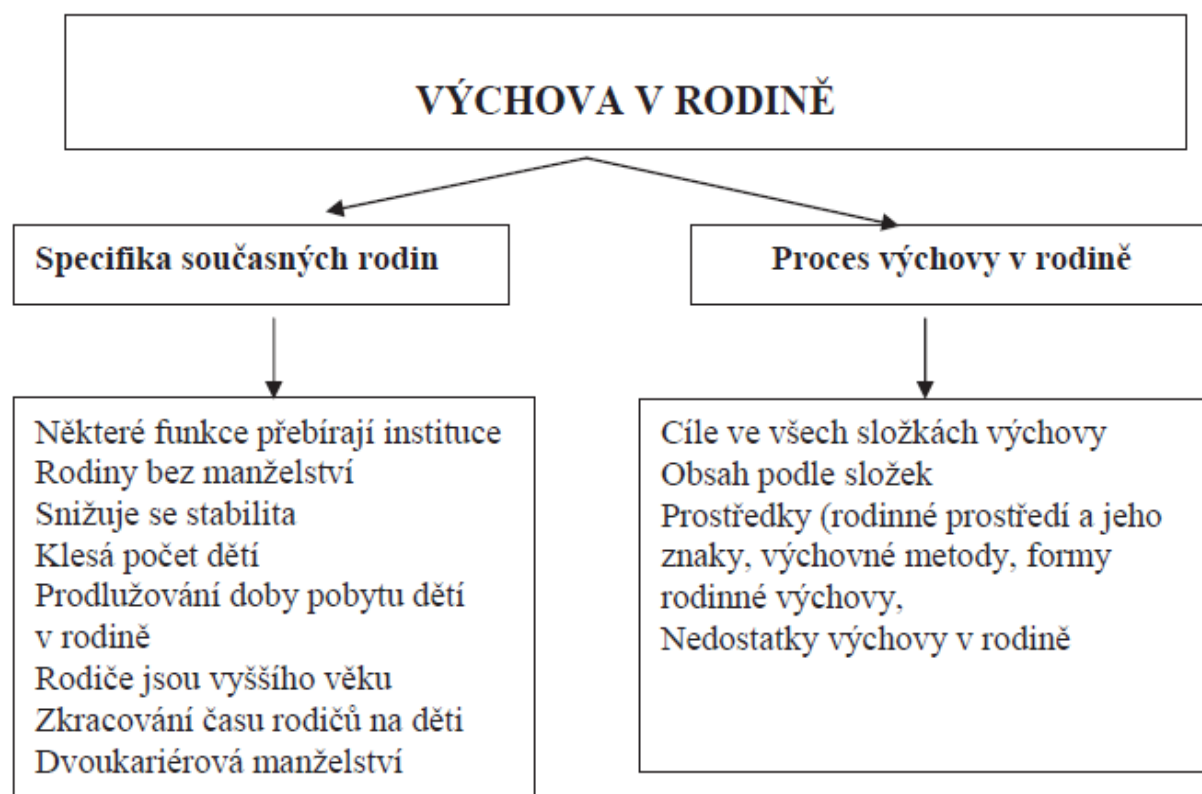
VÝCHOVA V RODINĚ

Specifika současných rodin

Proces výchovy v rodině

Některé funkce přebírají instituce
Rodiny bez manželství
Snižuje se stabilita
Klesá počet dětí
Prodlužování doby pobytu dětí v rodině
Rodiče jsou vyššího věku
Zkracování času rodičů na děti
Dvoukariérová manželství

Cíle ve všech složkách výchovy
Obsah podle složek
Prostředky (rodinné prostředí a jeho znaky, výchovné metody, formy rodinné výchovy,
Nedostatky výchovy v rodině